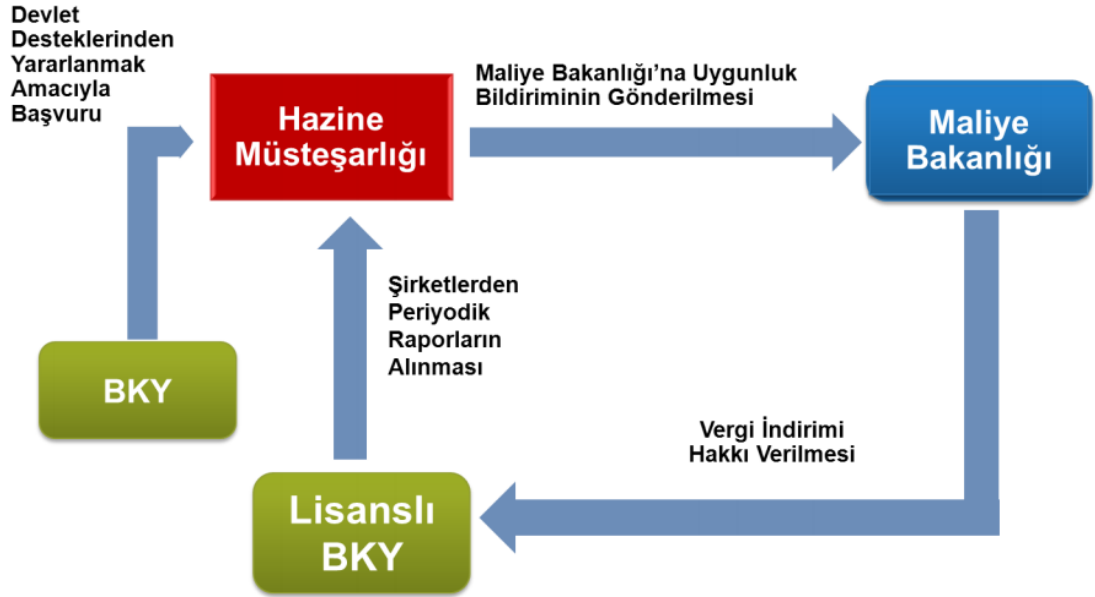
Devlet Desteklerinden Yararlanmak Amacıyla Başvuru

Hazine Müsteşarlığı

Maliye Bakanlığı'na Uygunluk Bildiriminin Gönderilmesi

Maliye Bakanlığı

Şirketlerden Periyodik Raporların Alınması

BKY

Vergi İndirimi Hakkı Verilmesi

Lisanslı BKY